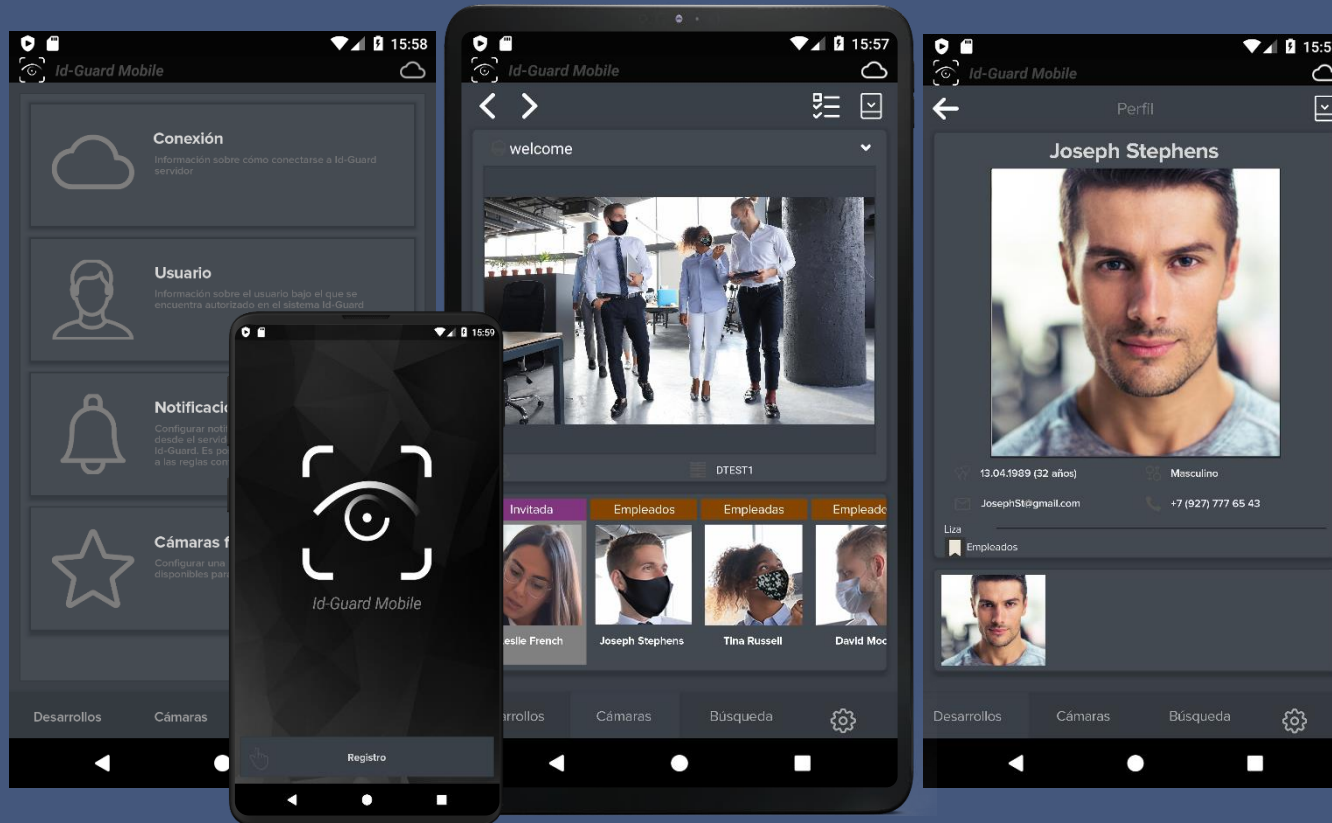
15:58
Id-Guard Mobile

Conexión
Información sobre cómo conectarse a Id-Guard servidor

Usuario
Información sobre el usuario bajo el que se encuentra autorizado en el sistema Id-Guard

Notificacio
Configurar noti desde el servid Id-Guard. Es po a las reglas con

Cámaras f
Configurar una disponibles par

Desarrollos
Cámaras

15:59
Id-Guard Mobile
Registro

15:57
Id-Guard Mobile
welcome
DTEST1
Invitada
Empleados
Empleadas
Empleado
eslie French
Joseph Stephens
Tina Russell
David Moo
arrollos
Cámaras
Búsqueda

15:5
Id-Guard Mobile
Perfil
Joseph Stephens
13.04.1989 (32 años)
Masculino
JosephSt@gmail.com
+7 (927) 777 65 43
Liza
Empleados
Desarrollos
Cámaras
Búsqueda